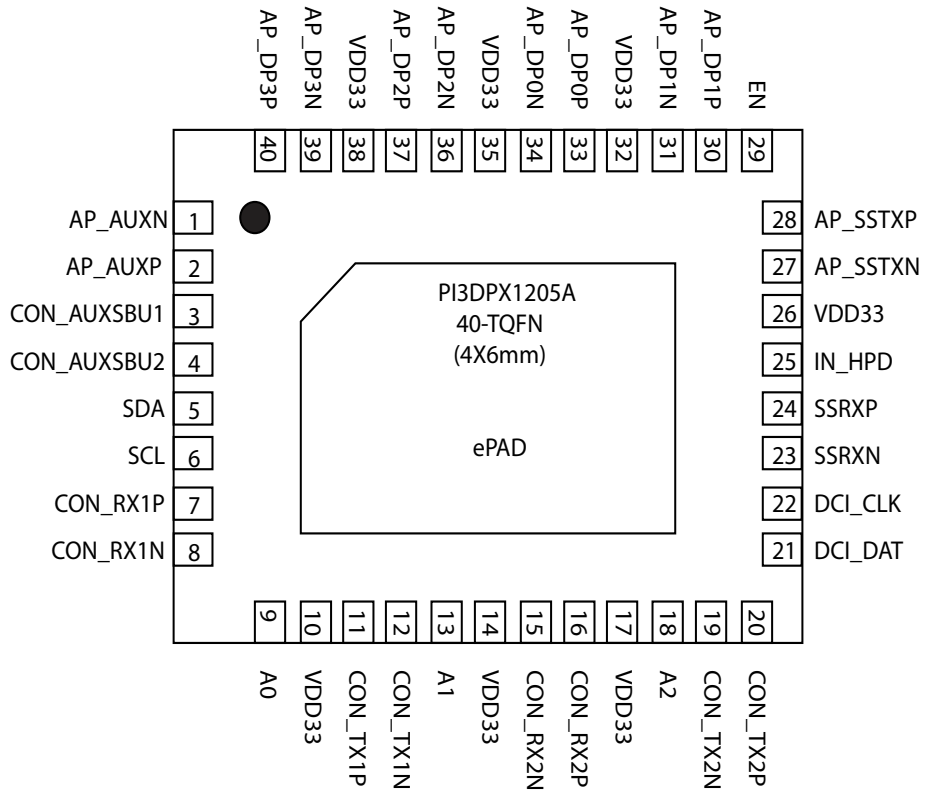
AP_DP3P
AP_DP3N
VDD33
AP_DP2P
AP_DP2N
VDD33
AP_DP0N
AP_DP0P
VDD33
AP_DP1N
AP_DP1P
EN

40
39
38
37
36
35
34
33
32
31
30
29

AP_AUXN 1
AP_AUXP 2
CON_AUXSBU1 3
CON_AUXSBU2 4
SDA 5
SCL 6
CON_RX1P 7
CON_RX1N 8

PI3DPX1205A
40-TQFN
(4X6mm)

ePAD

28 AP_SSTXP
27 AP_SSTXN
26 VDD33
25 IN_HPD
24 SSRXP
23 SSRXN
22 DCI_CLK
21 DCI_DAT

9
10
11
12
13
14
15
16
17
18
19
20

A0
VDD33
CON_TX1P
CON_TX1N
A1
VDD33
CON_RX2N
CON_RX2P
VDD33
A2
CON_TX2N
CON_TX2P